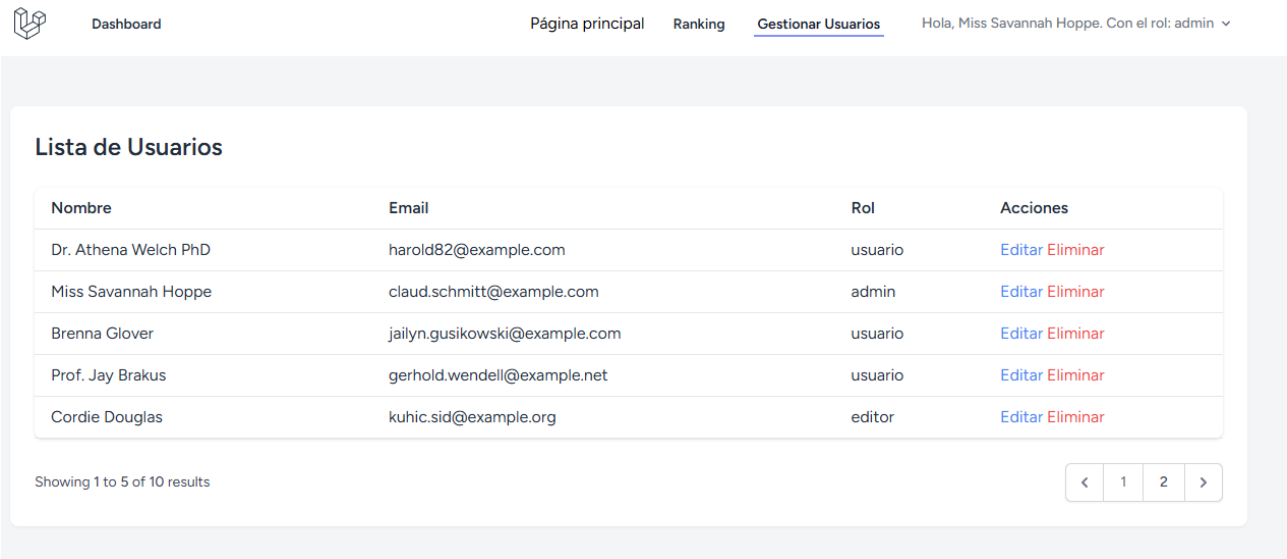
Dashboard

Página principal Ranking Gestionar Usuarios Hola, Miss Savannah Hoppe. Con el rol: admin

Lista de Usuarios

| Nombre | Email | Rol | Acciones |
|---|---|---|---|
| Dr. Athena Welch PhD | harold82@example.com | usuario | Editar Eliminar |
| Miss Savannah Hoppe | claud.schmitt@example.com | admin | Editar Eliminar |
| Brenna Glover | jailyn.gusikowski@example.com | usuario | Editar Eliminar |
| Prof. Jay Brakus | gerhold.wendell@example.net | usuario | Editar Eliminar |
| Cordie Douglas | kuhic.sid@example.org | editor | Editar Eliminar |

Showing 1 to 5 of 10 results

‹ 1 2 ›